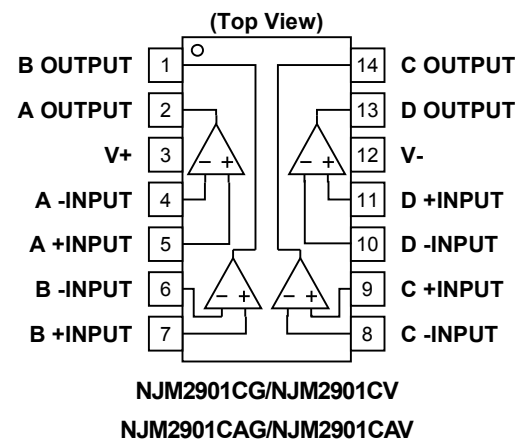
(Top View)

B OUTPUT 1
A OUTPUT 2
V+ 3
A -INPUT 4
A +INPUT 5
B -INPUT 6
B +INPUT 7

14 C OUTPUT
13 D OUTPUT
12 V-
11 D +INPUT
10 D -INPUT
9 C +INPUT
8 C -INPUT

− +
− +
− +
− +

NJM2901CG/NJM2901CV
NJM2901CAG/NJM2901CAV